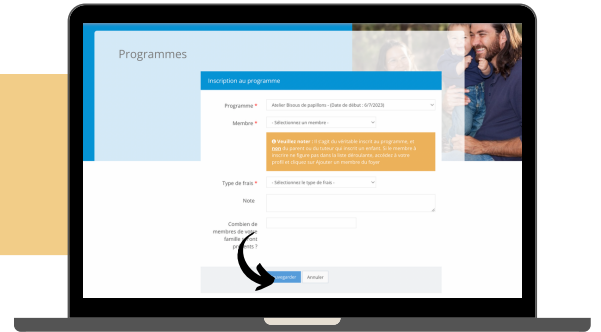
Programmes

Inscription au programme

Programme * Atelier Bisous de papillons - (Date de début : 6/7/2023)

Membre * - Sélectionnez un membre -

Veuillez noter : Il s'agit du véritable inscrit au programme, et non du parent ou du tuteur qui inscrit un enfant. Si le membre à inscrire ne figure pas dans la liste déroulante, accédez à votre profil et cliquez sur Ajouter un membre du foyer.

Type de frais * - Sélectionnez le type de frais -

Note

Combien de membres de votre famille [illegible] présents ?

Sauvegarder Annuler